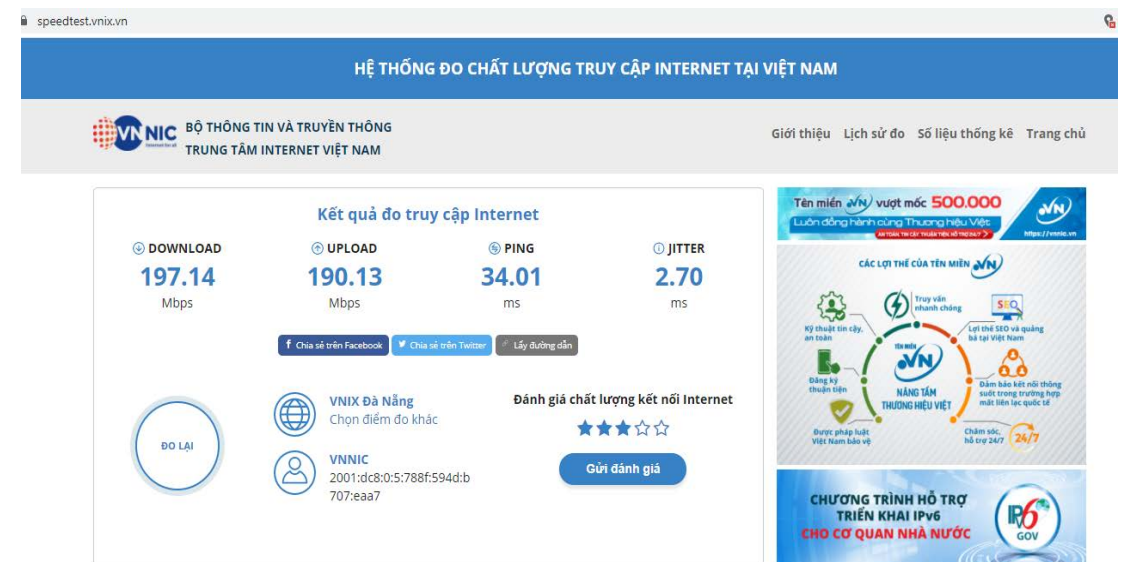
speedtest.vnix.vn

HỆ THỐNG ĐO CHẤT LƯỢNG TRUY CẬP INTERNET TẠI VIỆT NAM

VNNIC
BỘ THÔNG TIN VÀ TRUYỀN THÔNG
TRUNG TÂM INTERNET VIỆT NAM

Giới thiệu Lịch sử đo Số liệu thống kê Trang chủ

Kết quả đo truy cập Internet

DOWNLOAD
197.14
Mbps

UPLOAD
190.13
Mbps

PING
34.01
ms

JITTER
2.70
ms

Chia sẻ trên Facebook Chia sẻ trên Twitter Lấy đường dẫn

ĐO LẠI

VNIX Đà Nẵng
Chọn điểm đo khác

VNNIC
2001:dc8:0:5:788f:594d:b707:eaa7

Đánh giá chất lượng kết nối Internet

Gửi đánh giá

Tên miền .VN vượt mốc 500.000
Luôn đồng hành cùng Thương hiệu Việt
AN TOÀN TIN CẬY THUẬN TIỆN HỖ TRỢ 24/7
https://vnnic.vn

CÁC LỢI THẾ CỦA TÊN MIỀN .VN
Kỹ thuật tin cậy, an toàn
Truy vấn nhanh chóng
Lợi thế SEO và quảng bá tại Việt Nam
Đăng ký thuận tiện
TÊN MIỀN .VN NÂNG TẦM THƯƠNG HIỆU VIỆT
Đảm bảo kết nối thông suốt trong trường hợp mất liên lạc quốc tế
Được pháp luật Việt Nam bảo vệ
Chăm sóc, hỗ trợ 24/7
24/7

CHƯƠNG TRÌNH HỖ TRỢ TRIỂN KHAI IPv6 CHO CƠ QUAN NHÀ NƯỚC
IPv6 GOV